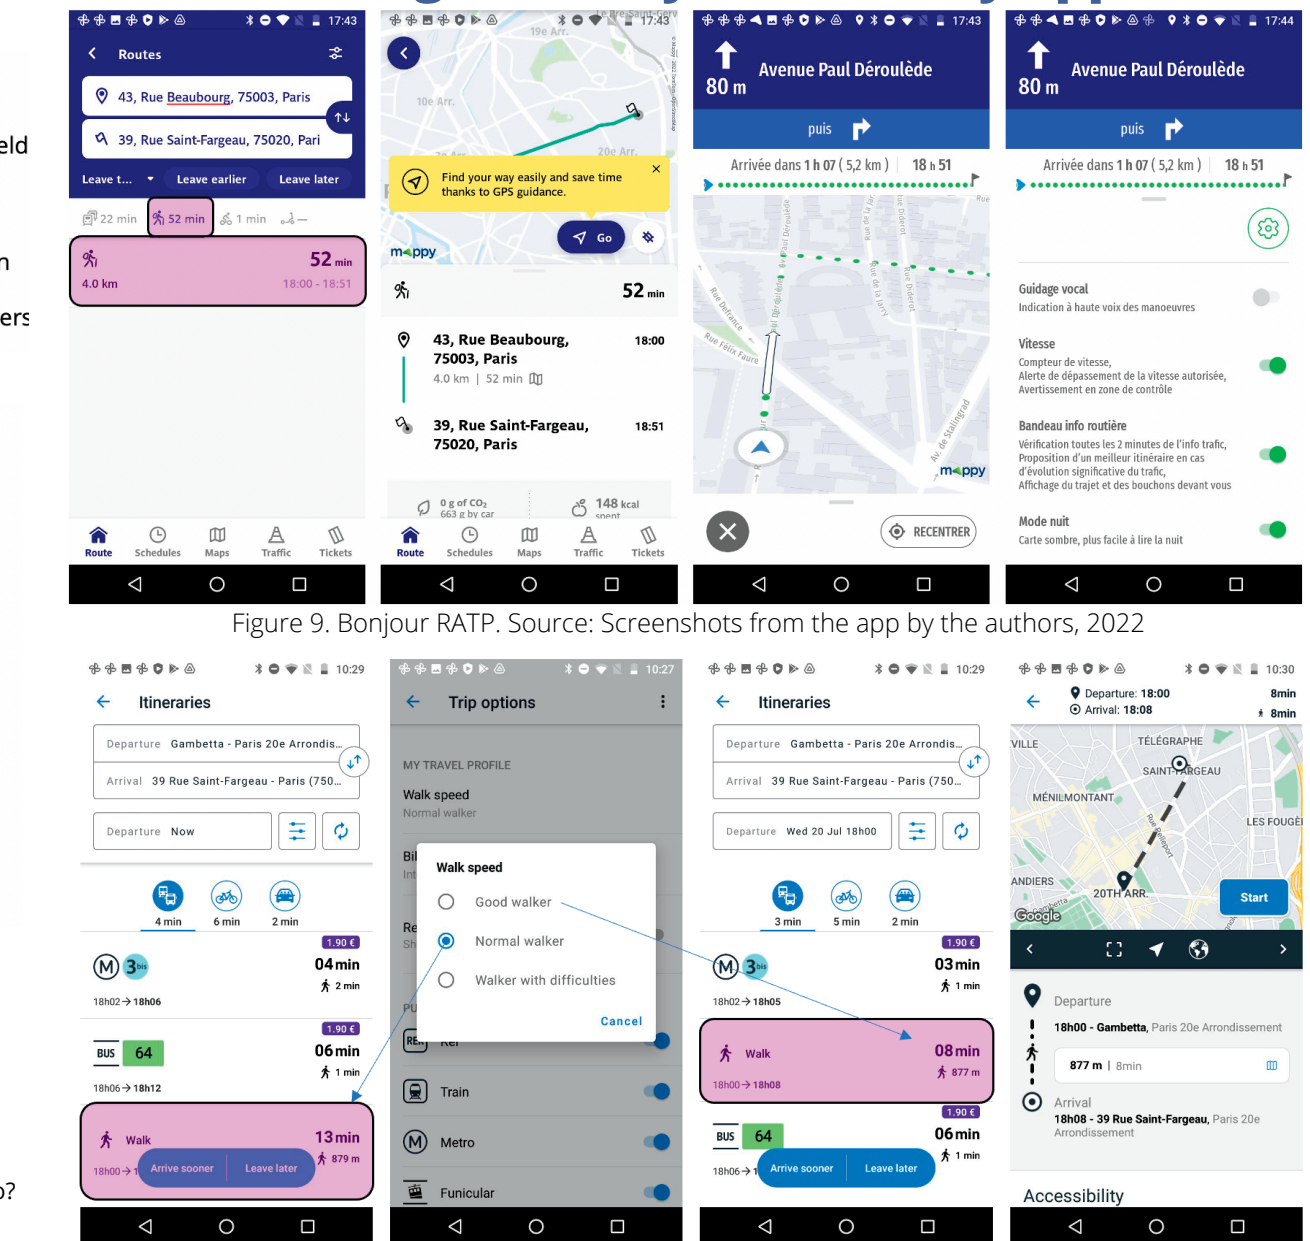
eld

n

ers

o?

17:43
Routes
43, Rue Beaubourg, 75003, Paris
39, Rue Saint-Fargeau, 75020, Pari
Leave t... Leave earlier Leave later
22 min 52 min 1 min
52 min
4.0 km 18:00 - 18:51
Route Schedules Maps Traffic Tickets

17:43
19e Arr.
10e Arr.
20e Arr.
Find your way easily and save time thanks to GPS guidance.
Go
mappy
52 min
43, Rue Beaubourg, 75003, Paris 18:00
4.0 km | 52 min
39, Rue Saint-Fargeau, 75020, Paris 18:51
0 g of CO₂ 663 g by car
148 kcal spent
Route Schedules Maps Traffic Tickets

17:43
80 m Avenue Paul Déroulède
puis
Arrivée dans 1 h 07 ( 5,2 km ) | 18 h 51
Rue Belfort
Rue Félix Faure
Av. de Stalingrad
mappy
RECENTRER

17:44
80 m Avenue Paul Déroulède
puis
Arrivée dans 1 h 07 ( 5,2 km ) | 18 h 51
Guidage vocal
Indication à haute voix des manoeuvres
Vitesse
Compteur de vitesse, Alerte de dépassement de la vitesse autorisée, Avertissement en zone de contrôle
Bandeau info routière
Vérification toutes les 2 minutes de l'info trafic, Proposition d'un meilleur itinéraire en cas d'évolution significative du trafic, Affichage du trajet et des bouchons devant vous
Mode nuit
Carte sombre, plus facile à lire la nuit

Figure 9. Bonjour RATP. Source: Screenshots from the app by the authors, 2022

10:29
Itineraries
Departure Gambetta - Paris 20e Arrondis...
Arrival 39 Rue Saint-Fargeau - Paris (750...
Departure Now
4 min 6 min 2 min
1.90 €
04 min
2 min
18h02 → 18h06
1.90 €
BUS 64 06 min
1 min
18h06 → 18h12
Walk 13 min
879 m
18h00 → 1 Arrive sooner Leave later

10:27
Trip options
MY TRAVEL PROFILE
Walk speed
Normal walker
Walk speed
Good walker
Normal walker
Walker with difficulties
Cancel
Train
Metro
Funicular

10:29
Itineraries
Departure Gambetta - Paris 20e Arrondis...
Arrival 39 Rue Saint-Fargeau - Paris (750...
Departure Wed 20 Jul 18h00
3 min 5 min 2 min
1.90 €
03 min
1 min
18h02 → 18h05
Walk 08 min
877 m
18h00 → 18h08
1.90 €
BUS 64 06 min
1 min
18h06 → 1 Arrive sooner Leave later

10:30
Departure: 18:00 8min
Arrival: 18:08 8min
VILLE TÉLÉGRAPHE
SAINT-FARGEAU
MÉNILMONTANT
LES FOUGÈ
ANDIERS 20TH ARR.
Google
Start
Departure
18h00 - Gambetta, Paris 20e Arrondissement
877 m | 8min
Arrival
18h08 - 39 Rue Saint-Fargeau, Paris 20e Arrondissement
Accessibility